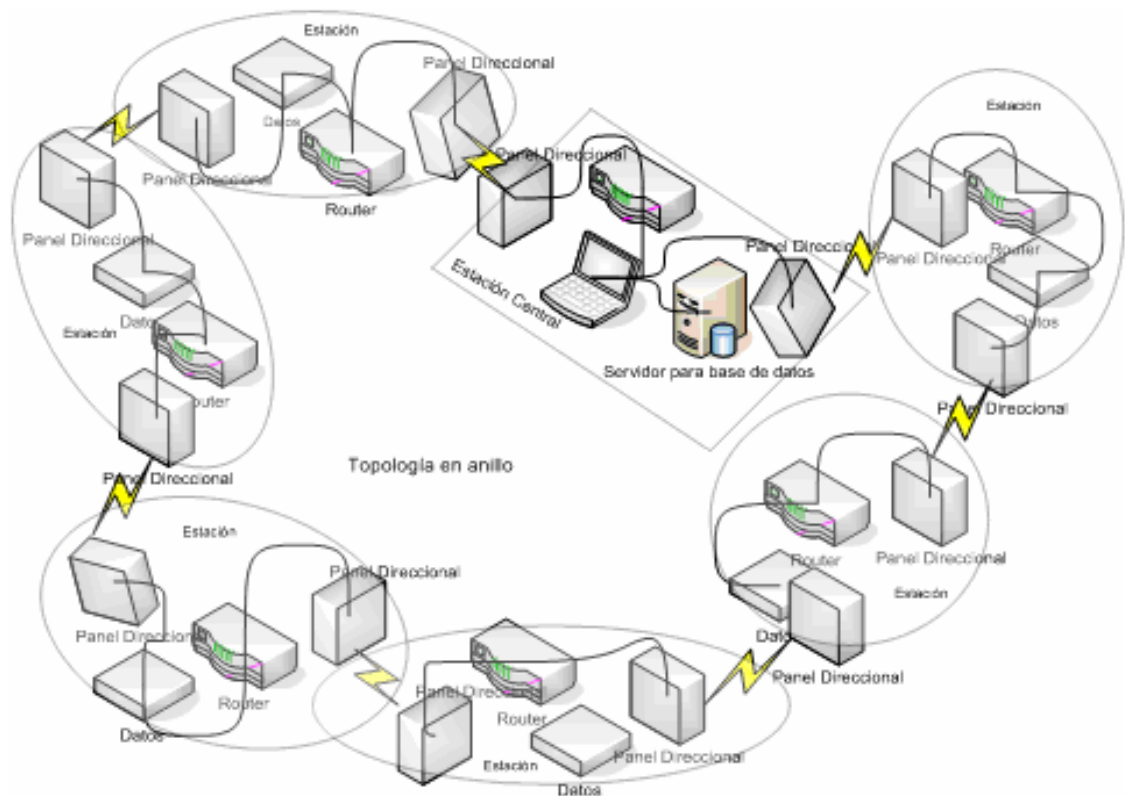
Estación
Panel Direccional
Datos
Router
Panel Direccional
Panel Direccional
Estación Central
Panel Direccional
Servidor para base de datos
Estación
Router
Panel Direccional
Datos
Panel Direccional
Datos
Estación
Router
Panel Direccional
Topología en anillo
Estación
Panel Direccional
Panel Direccional
Router
Datos
Router
Panel Direccional
Estación
Datos
Panel Direccional
Panel Direccional
Router
Estación
Datos
Panel Direccional